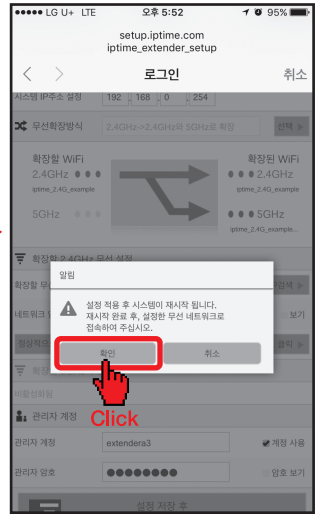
••••• LG U+ LTE 오후 5:52 95%

setup.iptime.com
iptime_extender_setup

< > 로그인 취소

시스템 IP주소 설정 192 168 0 254

무선확장방식 2.4GHz->2.4GHz와 5GHz로 확장 선택

확장할 WiFi
2.4GHz
iptime_2.4G_example
5GHz

확장된 WiFi
2.4GHz
iptime_2.4G_example
5GHz
iptime_2.4G_example...

확장할 2.4GHz 무선 설정

확장할 무

네트워크 보기

알림

설정 적용 후 시스템이 재시작 됩니다.
재시작 완료 후, 설정한 무선 네트워크로 접속하여 주십시오.

확인 취소

Click

관리자 계정

관리자 계정 extendera3 계정 사용

관리자 암호 ●●●●●●●● 암호 보기

설정 저장 후